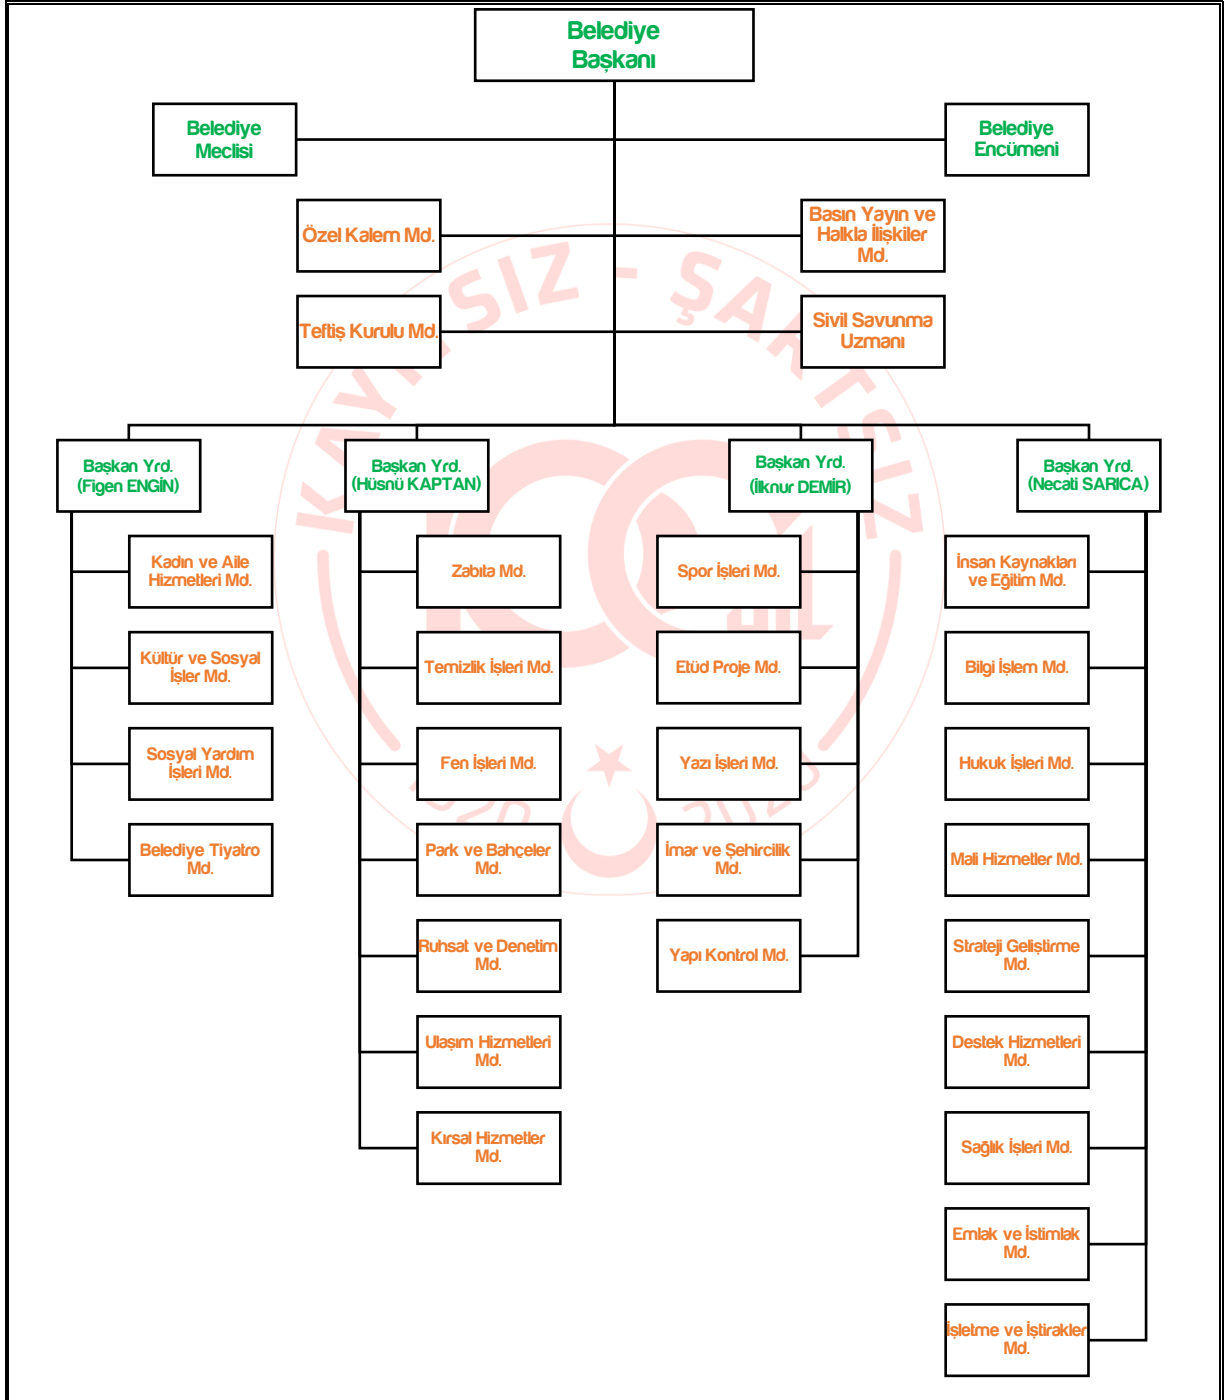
Belediye Başkanı

Belediye Meclisi

Belediye Encümeni

Özel Kalem Md.

Basın Yayın ve Halkla İlişkiler Md.

Teftiş Kurulu Md.

Sivil Savunma Uzmanı

KAYSIZ - ŞARTSIZ

Başkan Yrd. (Figen ENGİN)

Kadın ve Aile Hizmetleri Md.

Kültür ve Sosyal İşler Md.

Sosyal Yardım İşleri Md.

Belediye Tiyatro Md.

Başkan Yrd. (Hüsnü KAPTAN)

Zabıta Md.

Temizlik İşleri Md.

Fen İşleri Md.

Park ve Bahçeler Md.

Ruhsat ve Denetim Md.

Ulaşım Hizmetleri Md.

Kırsal Hizmetler Md.

Başkan Yrd. (İlknur DEMİR)

Spor İşleri Md.

Etüd Proje Md.

Yazı İşleri Md.

İmar ve Şehircilik Md.

Yapı Kontrol Md.

Başkan Yrd. (Necati SARICA)

İnsan Kaynakları ve Eğitim Md.

Bilgi İşlem Md.

Hukuk İşleri Md.

Mali Hizmetler Md.

Strateji Geliştirme Md.

Destek Hizmetleri Md.

Sağlık İşleri Md.

Emlak ve İstimlak Md.

İşletme ve İştirakler Md.